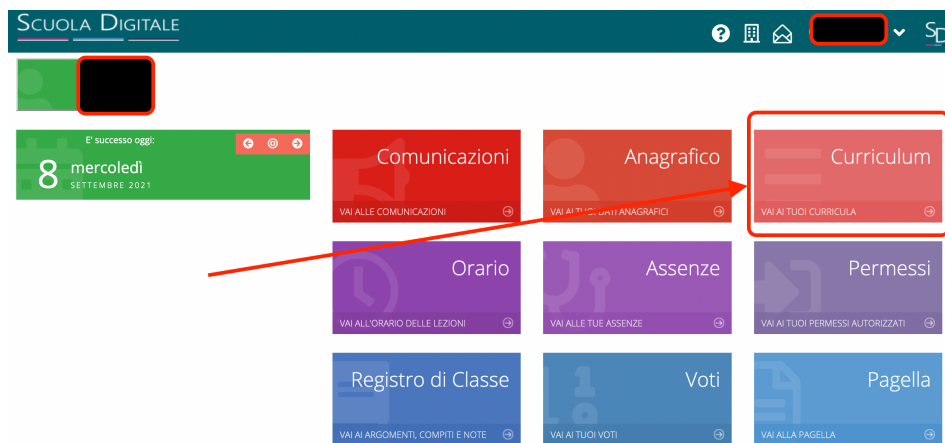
SCUOLA DIGITALE

SD

E' successo oggi:

8 mercoledì
SETTEMBRE 2021

Comunicazioni
VAI ALLE COMUNICAZIONI

Anagrafico
VAI AI TUOI DATI ANAGRAFICI

Curriculum
VAI AI TUOI CURRICULA

Orario
VAI ALL'ORARIO DELLE LEZIONI

Assenze
VAI ALLE TUE ASSENZE

Permessi
VAI AI TUOI PERMESSI AUTORIZZATI

Registro di Classe
VAI AI ARGOMENTI, COMPITI E NOTE

Voti
VAI AI TUOI VOTI

Pagella
VAI ALLA PAGELLA